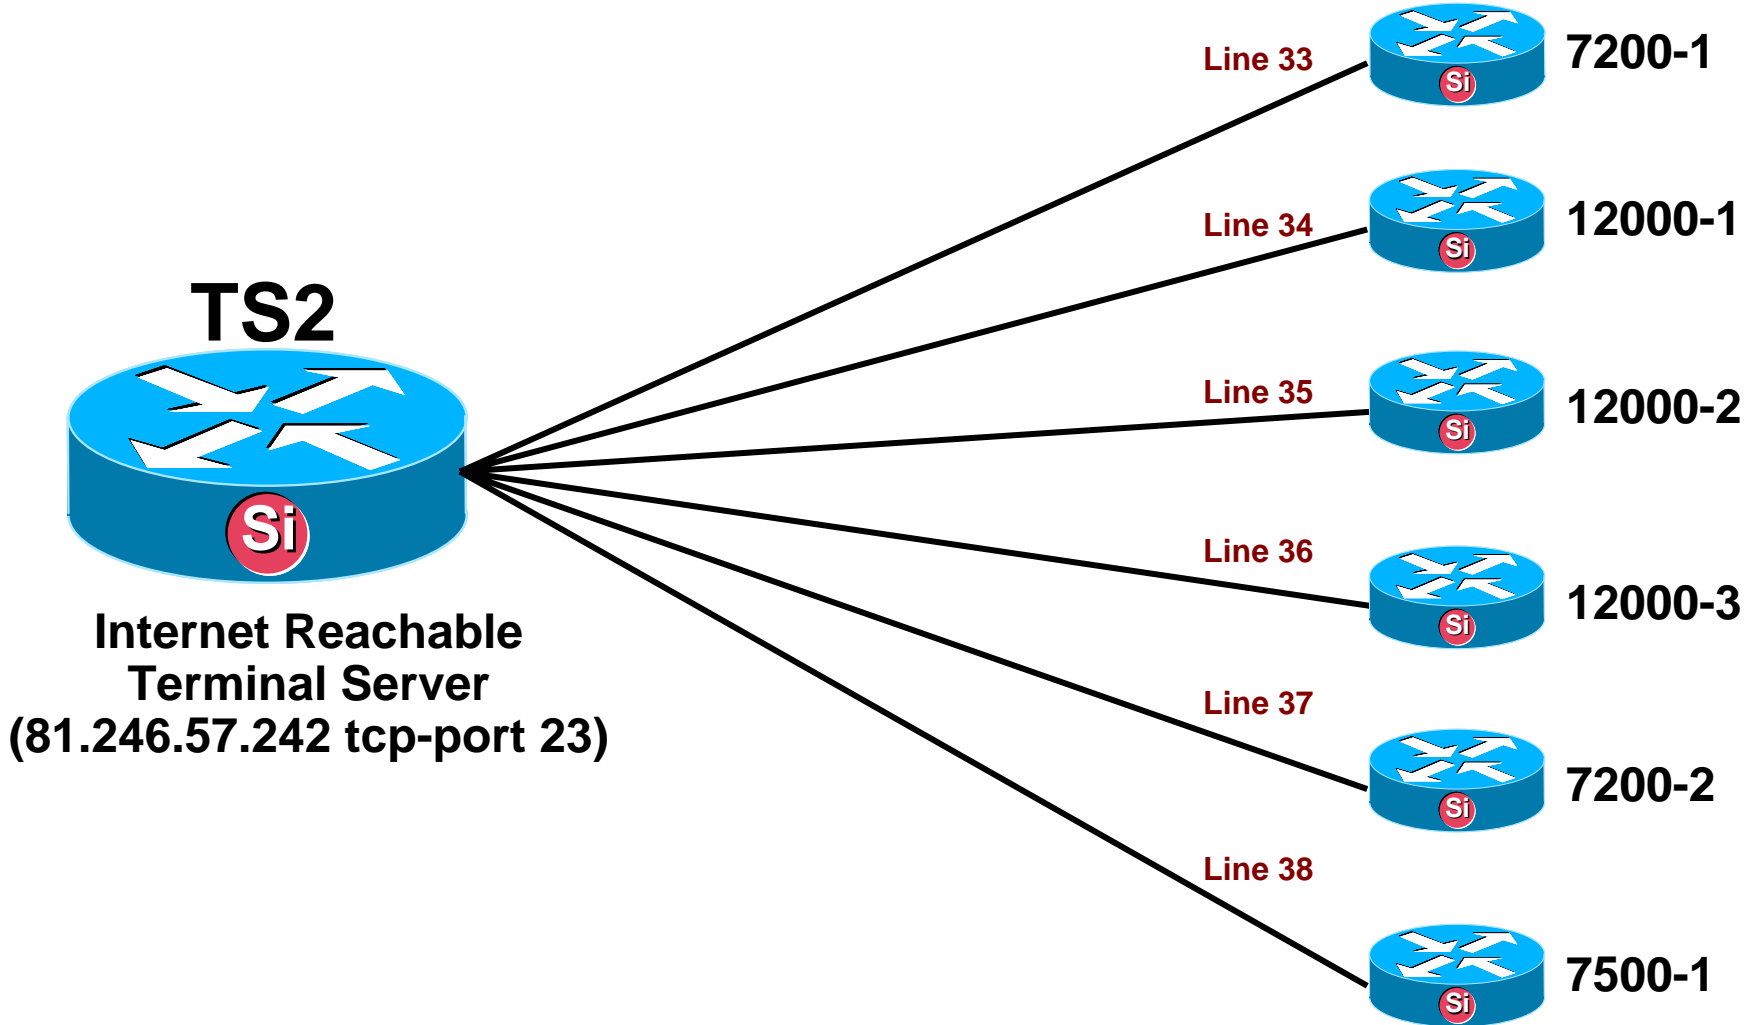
TS2

Si

Internet Reachable Terminal Server (81.246.57.242 tcp-port 23)

Line 33

Si

7200-1

Line 34

Si

12000-1

Line 35

Si

12000-2

Line 36

Si

12000-3

Line 37

Si

7200-2

Line 38

Si

7500-1